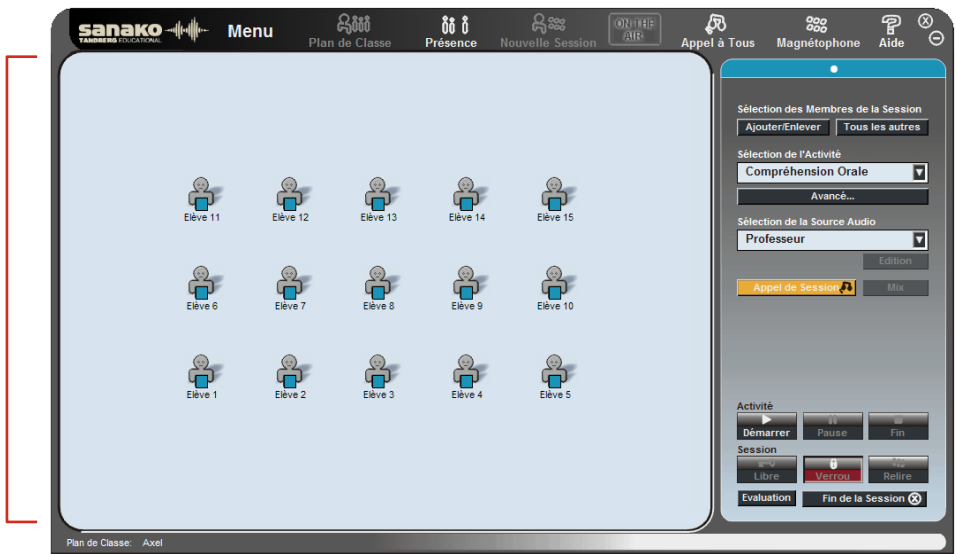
sanako TANDBERG EDUCATIONAL Menu Plan de Classe Présence Nouvelle Session ON THE AIR Appel à Tous Magnétophone Aide

Elève 11 Elève 12 Elève 13 Elève 14 Elève 15

Elève 6 Elève 7 Elève 8 Elève 9 Elève 10

Elève 1 Elève 2 Elève 3 Elève 4 Elève 5

Sélection des Membres de la Session
Ajouter/Enlever Tous les autres

Sélection de l'Activité
Compréhension Orale
Avancé...

Sélection de la Source Audio
Professeur
Edition

Appel de Session Mix

Activité
Démarrer Pause Fin

Session
Libre Verrou Relire

Evaluation Fin de la Session

Plan de Classe: Axel